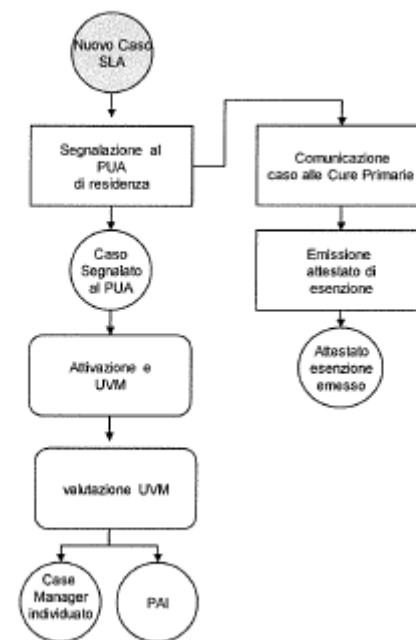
Nuovo Caso SLA

Segnalazione al PUA di residenza

Comunicazione caso alle Cure Primarie

Caso Segnalato al PUA

Emissione attestato di esenzione

Attestato esenzione emesso

Attivazione e UVM

valutazione UVM

Case Manager individuato

PAI